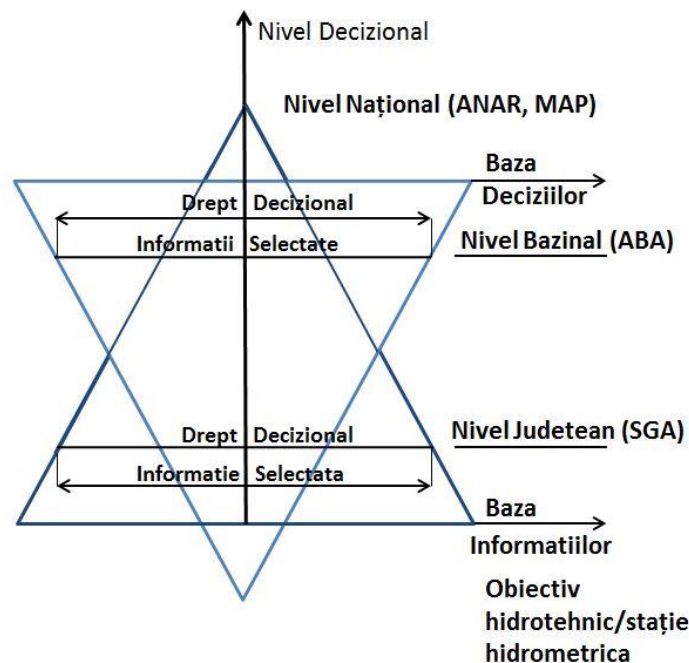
Nivel Decizional

Nivel Național (ANAR, MAP)

Baza Deciziilor

Drept Decizional

Informatii Selectate

Nivel Bazinal (ABA)

Drept Decizional

Nivel Judetean (SGA)

Informatie Selectata

Baza Informatiilor

Obiectiv hidrotehnic/stație hidrometrica